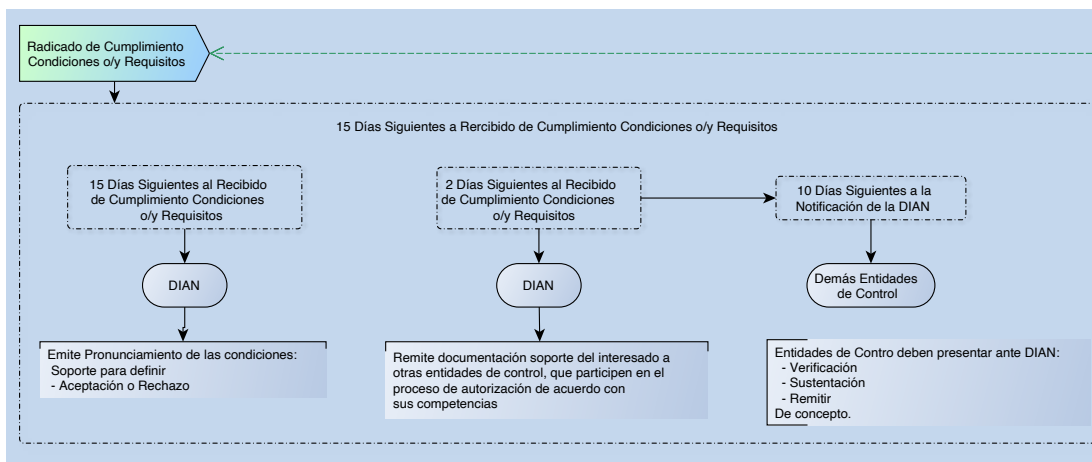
Radicado de Cumplimiento Condiciones o/y Requisitos

15 Días Siguientes a Rercibido de Cumplimiento Condiciones o/y Requisitos

15 Días Siguientes al Recibido de Cumplimiento Condiciones o/y Requisitos

DIAN

Emite Pronunciamiento de las condiciones:
Soporte para definir
- Aceptación o Rechazo

2 Días Siguientes al Recibido de Cumplimiento Condiciones o/y Requisitos

DIAN

Remite documentación soporte del interesado a otras entidades de control, que participen en el proceso de autorización de acuerdo con sus competencias

10 Días Siguientes a la Notificación de la DIAN

Demás Entidades de Control

Entidades de Contro deben presentar ante DIAN:
- Verificación
- Sustentación
- Remitir
De concepto.